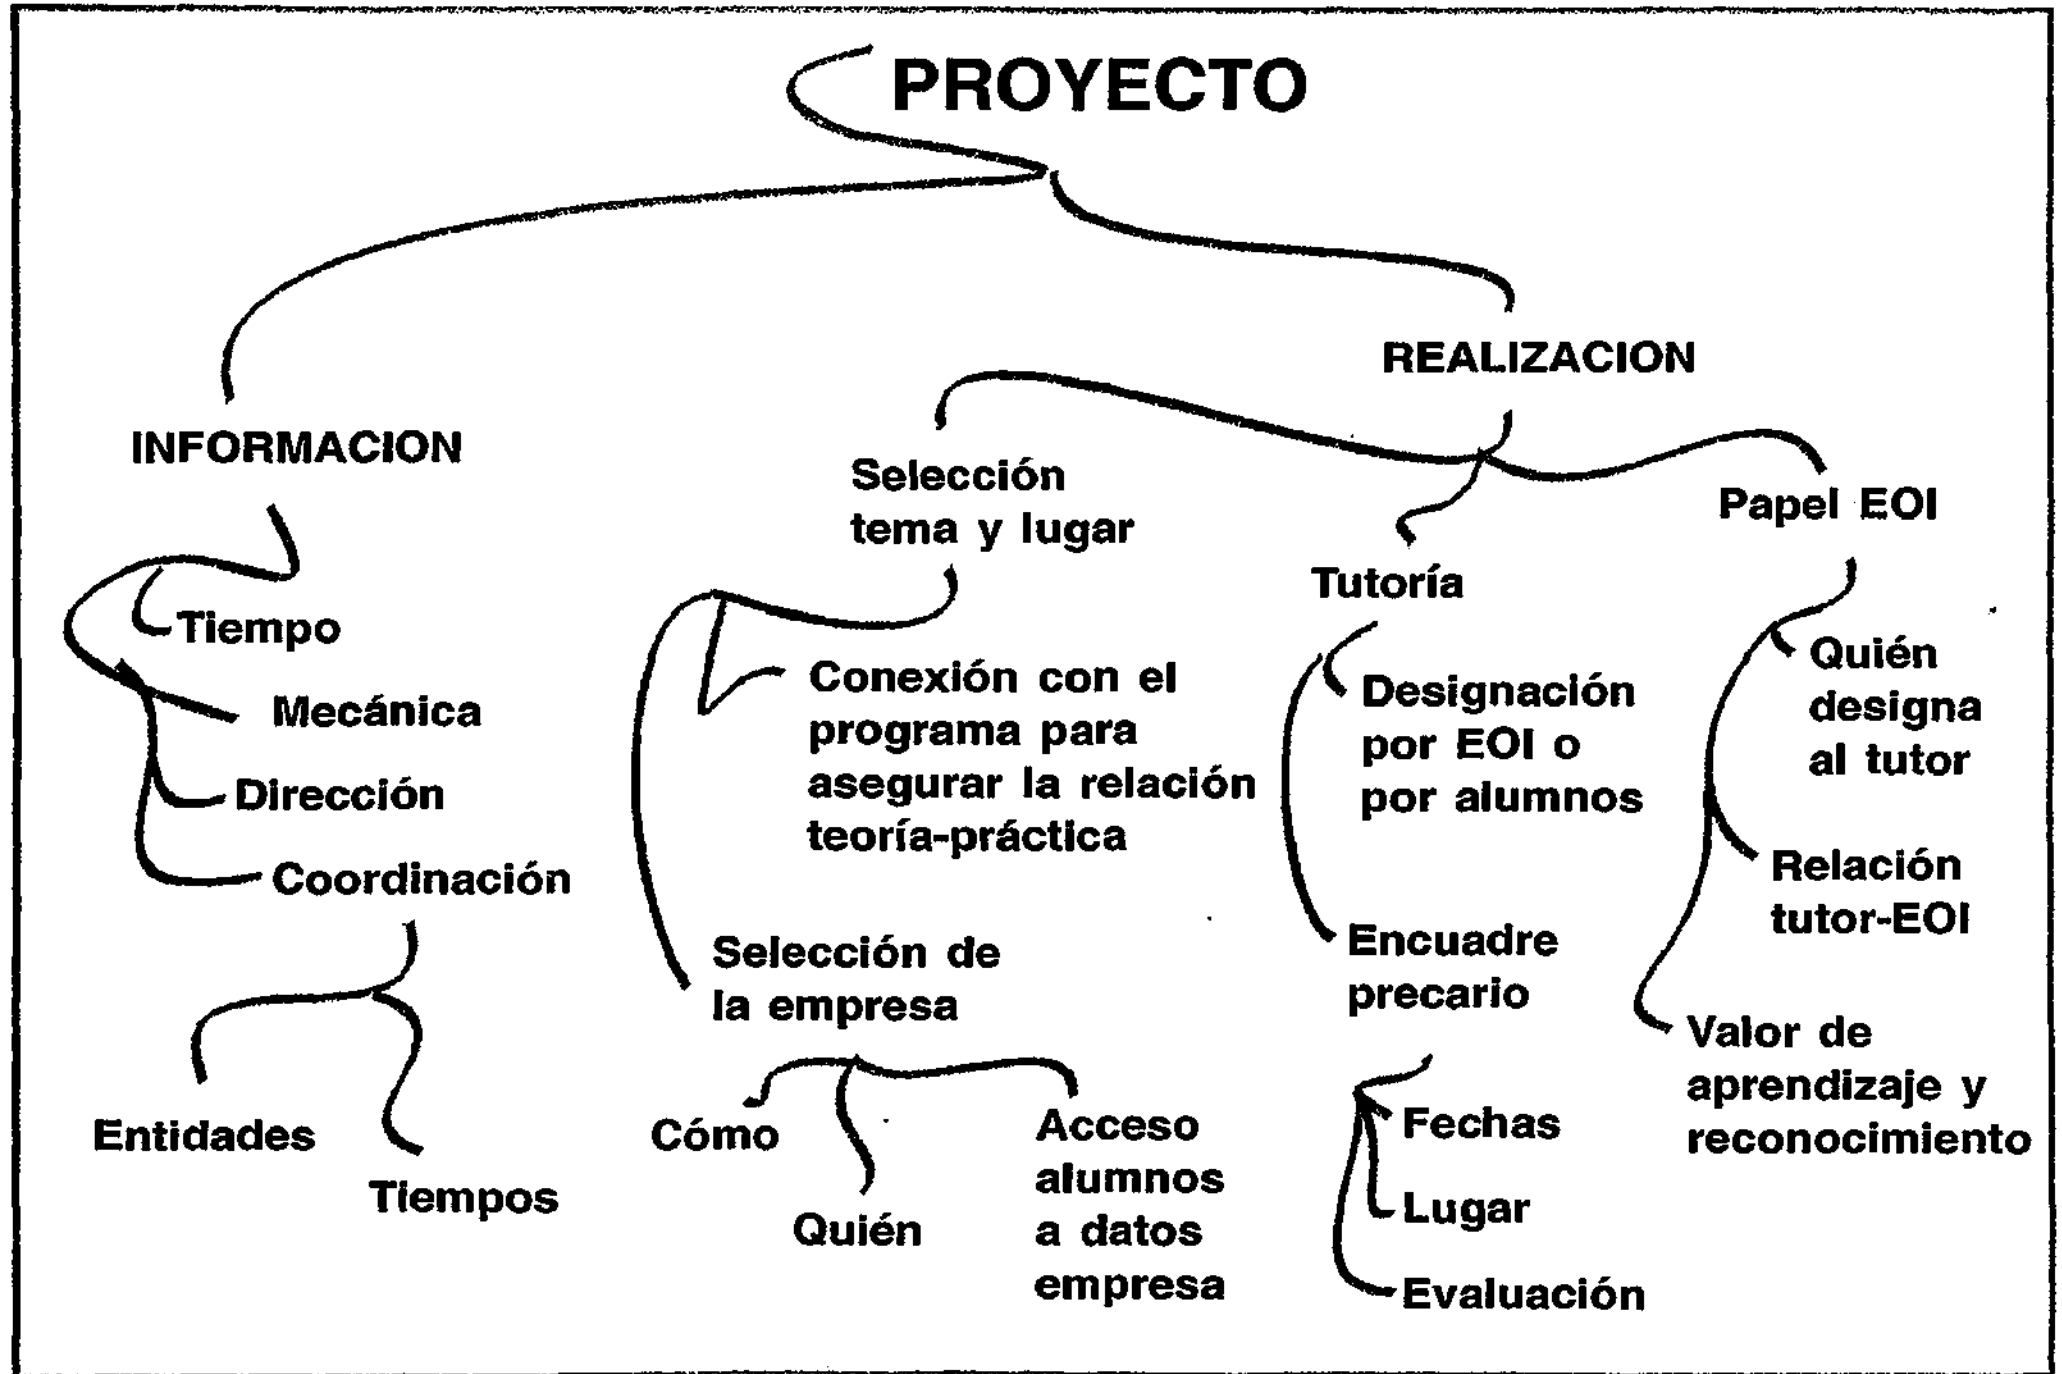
PROYECTO

INFORMACION

Tiempo

Mecánica

Dirección

Coordinación

Entidades

Tiempos

REALIZACION

Selección tema y lugar

Conexión con el programa para asegurar la relación teoría-práctica

Selección de la empresa

Cómo

Quién

Acceso alumnos a datos empresa

Tutoría

Designación por EOI o por alumnos

Encuadre precario

Fechas

Lugar

Evaluación

Papel EOI

Quién designa al tutor

Relación tutor-EOI

Valor de aprendizaje y reconocimiento